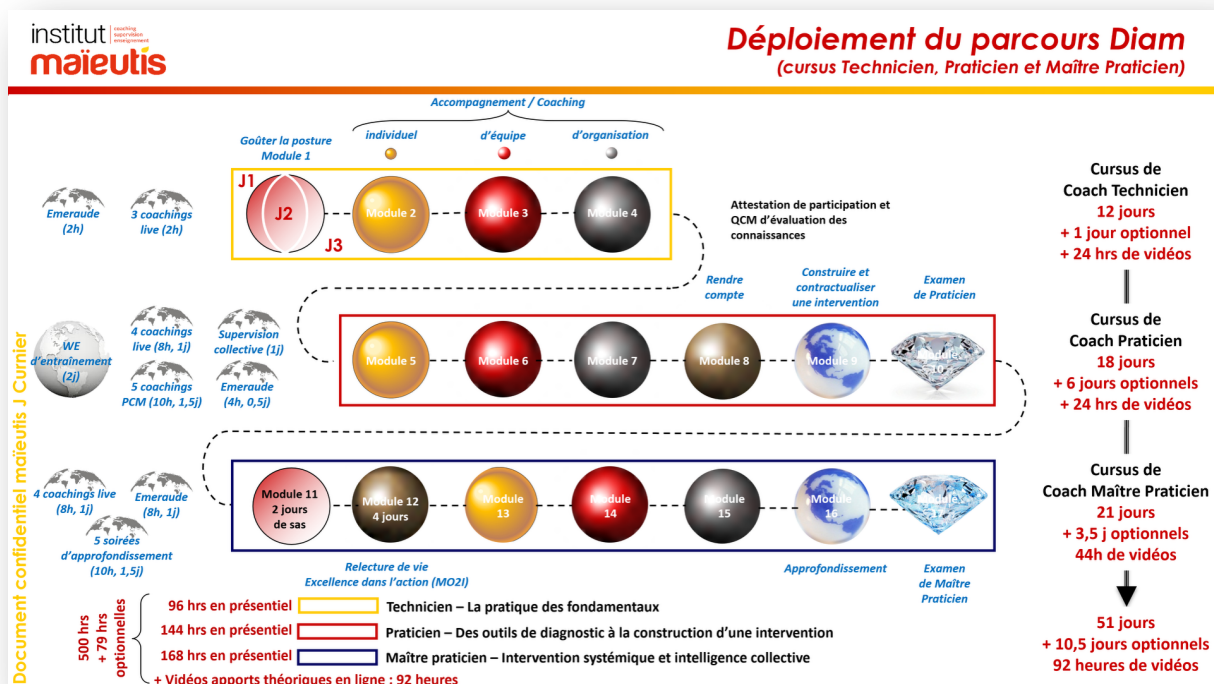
institut coaching supervision enseignement
maïeutis

Déploiement du parcours Diam
(cursus Technicien, Praticien et Maître Praticien)

Accompagnement / Coaching

Goûter la posture
Module 1

individuel

d'équipe

d'organisation

Emeraude (2h)

3 coachings live (2h)

J1
J2
J3

Module 2

Module 3

Module 4

Attestation de participation et QCM d'évaluation des connaissances

Rendre compte

Construire et contractualiser une intervention

Examen de Praticien

WE d'entraînement (2j)

4 coachings live (8h, 1j)

Supervision collective (1j)

5 coachings PCM (10h, 1,5j)

Emeraude (4h, 0,5j)

Module 5

Module 6

Module 7

Module 8

Module 9

Module 10

4 coachings live (8h, 1j)

Emeraude (8h, 1j)

5 soirées d'approfondissement (10h, 1,5j)

Module 11 2 jours de sas

Module 12 4 jours

Module 13

Module 14

Module 15

Module 16

Module 17

Relecture de vie
Excellence dans l'action (MO2I)

Approfondissement

Examen de Maître Praticien

Cursus de Coach Technicien
12 jours
+ 1 jour optionnel
+ 24 hrs de vidéos

Cursus de Coach Praticien
18 jours
+ 6 jours optionnels
+ 24 hrs de vidéos

Cursus de Coach Maître Praticien
21 jours
+ 3,5 j optionnels
44h de vidéos

51 jours
+ 10,5 jours optionnels
92 heures de vidéos

Document confidentiel maïeutis J Curnier

500 hrs + 79 hrs optionnelles

96 hrs en présentiel
Technicien – La pratique des fondamentaux

144 hrs en présentiel
Praticien – Des outils de diagnostic à la construction d'une intervention

168 hrs en présentiel
Maître praticien – Intervention systémique et intelligence collective

+ Vidéos apports théoriques en ligne : 92 heures